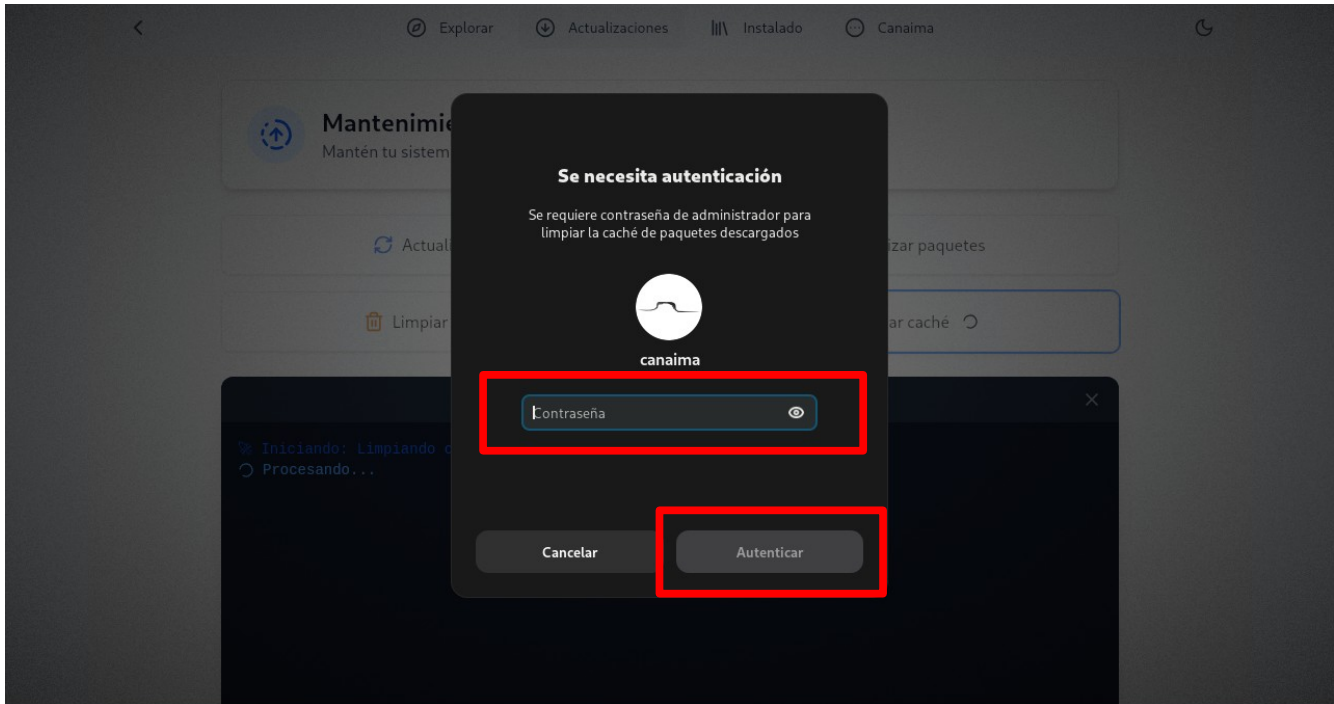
Explorar Actualizaciones Instalado Canaima

Mantenimie
Mantén tu sistem

Actual
izar paquetes

Limpiar
ar caché

Iniciando: Limpiando c
Procesando...

Se necesita autenticación

Se requiere contraseña de administrador para limpiar la caché de paquetes descargados

canaima

Contraseña

Cancelar
Autenticar